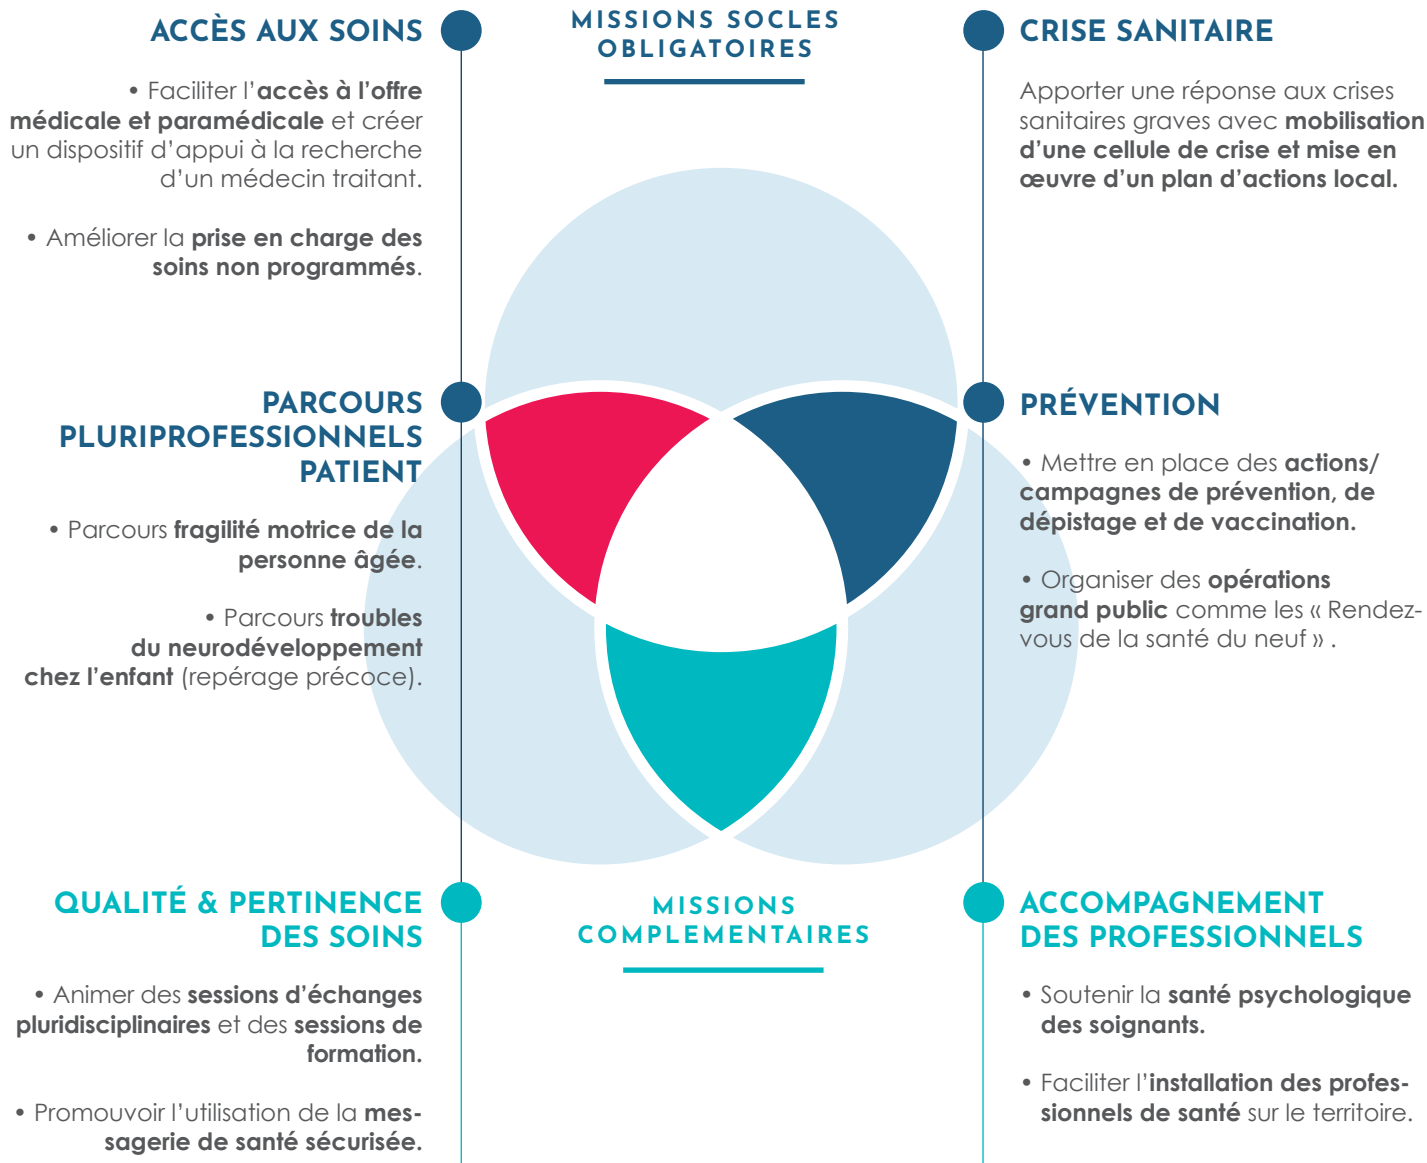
ACCÈS AUX SOINS

• Faciliter l'accès à l'offre médicale et paramédicale et créer un dispositif d'appui à la recherche d'un médecin traitant.

• Améliorer la prise en charge des soins non programmés.

MISSIONS SOCLES OBLIGATOIRES

CRISE SANITAIRE

Apporter une réponse aux crises sanitaires graves avec mobilisation d'une cellule de crise et mise en œuvre d'un plan d'actions local.

PARCOURS PLURIPROFESSIONNELS PATIENT

• Parcours fragilité motrice de la personne âgée.

• Parcours troubles du neurodéveloppement chez l'enfant (repérage précoce).

PRÉVENTION

• Mettre en place des actions/ campagnes de prévention, de dépistage et de vaccination.

• Organiser des opérations grand public comme les « Rendez-vous de la santé du neuf » .

QUALITÉ & PERTINENCE DES SOINS

• Animer des sessions d'échanges pluridisciplinaires et des sessions de formation.

• Promouvoir l'utilisation de la messagerie de santé sécurisée.

MISSIONS COMPLEMENTAIRES

ACCOMPAGNEMENT DES PROFESSIONNELS

• Soutenir la santé psychologique des soignants.

• Faciliter l'installation des professionnels de santé sur le territoire.